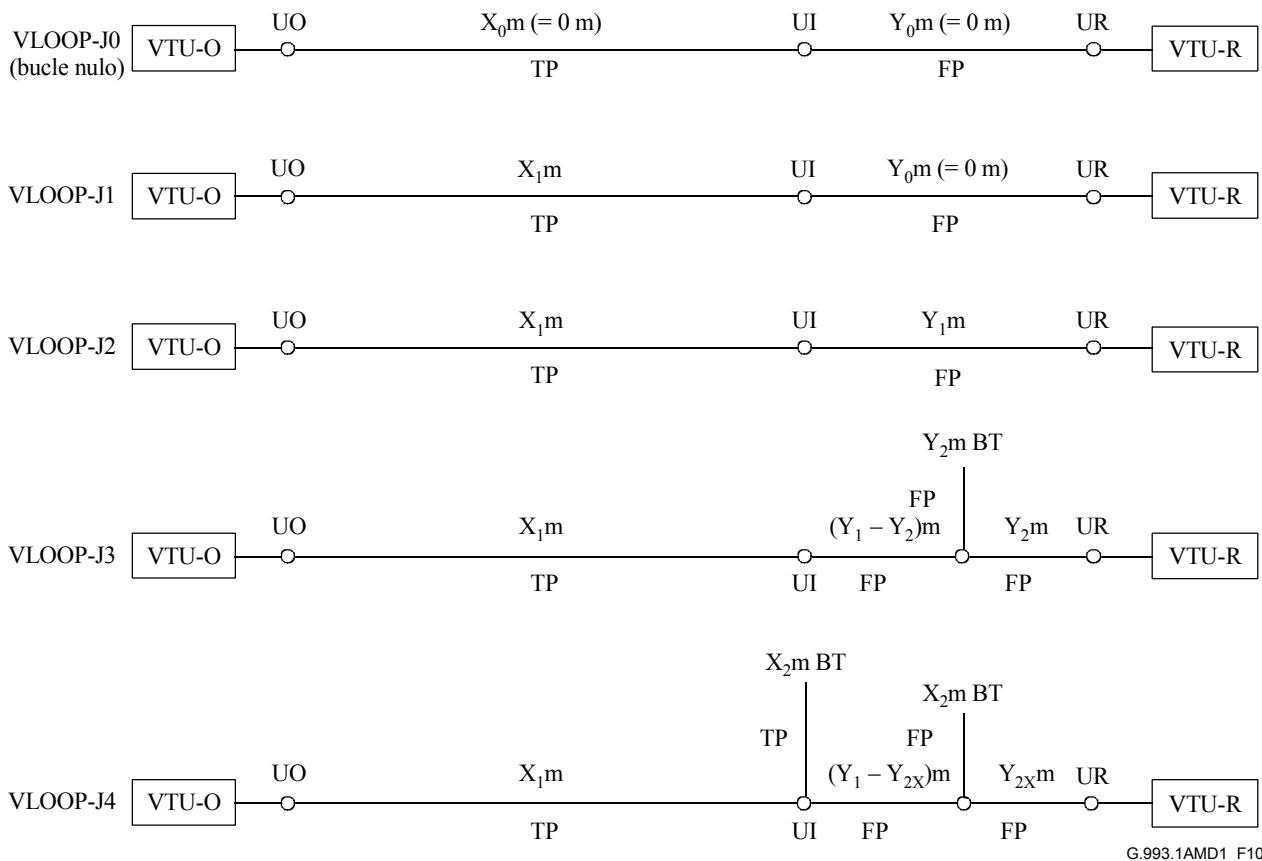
VLOOP-J0 (bucle nulo) VTU-O UO $X_0$m (= 0 m) TP UI $Y_0$m (= 0 m) FP UR VTU-R

VLOOP-J1 VTU-O UO $X_1$m TP UI $Y_0$m (= 0 m) FP UR VTU-R

VLOOP-J2 VTU-O UO $X_1$m TP UI $Y_1$m FP UR VTU-R

$Y_2$m BT
FP
VLOOP-J3 VTU-O UO $X_1$m TP UI $(Y_1 – Y_2)$m FP $Y_2$m FP UR VTU-R

$X_2$m BT
TP
$X_2$m BT
FP
VLOOP-J4 VTU-O UO $X_1$m TP UI $(Y_1 – Y_{2X})$m FP $Y_{2X}$m FP UR VTU-R

G.993.1AMD1 F10